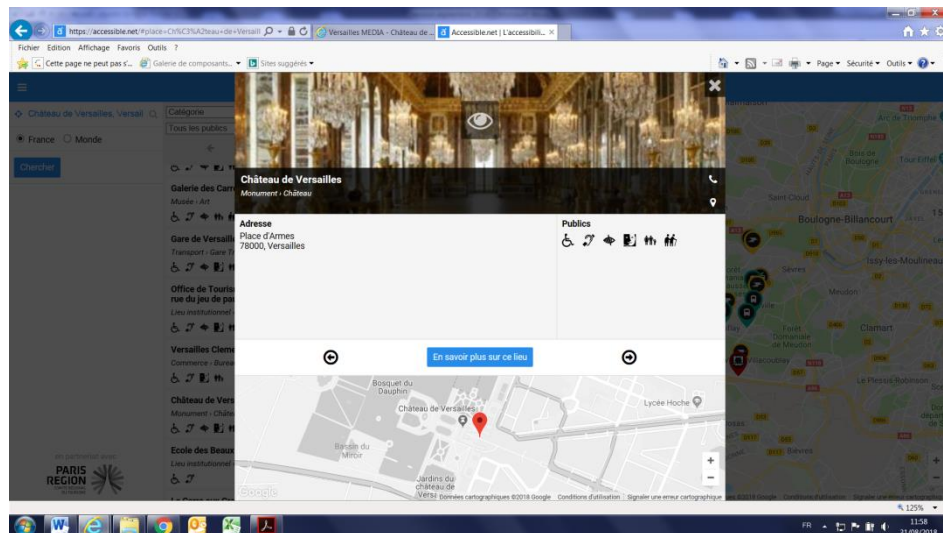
https://accessible.net/#place=Ch%C3%A2teau+de+Versaill
Versailles MEDIA - Château de ...
Accessible.net | L'accessibili...
Fichier Edition Affichage Favoris Outils ?
Cette page ne peut pas s'...
Galerie de composants...
Sites suggérés
Page Sécurité Outils

Château de Versailles, Versail
Catégorie
Tous les publics
France Monde
Chercher

Galerie des Carr
Musée › Art
Gare de Versaill
Transport › Gare T
Office de Touris
rue du jeu de pa
Lieu institutionnel
Versailles Cleme
Commerce › Burea
Château de Vers
Monument › Châte
Ecole des Beaux
Lieu institutionnel

En partenariat avec
PARIS REGION

Château de Versailles
Monument › Château

Adresse
Place d'Armes
78000, Versailles

Publics

En savoir plus sur ce lieu

Bosquet du Dauphin
Château de Versailles
Lycée Hoche
Bassin du Miroir
Jardins du château de Versailles
Google
Données cartographiques ©2018 Google Conditions d'utilisation Signaler une erreur cartographique

Arc de Triomphe
Bois de Boulogne
Tour Eiffel
Saint-Cloud
Boulogne-Billancourt
Issy-les-Moulineaux
Sèvres
Meudon
Clamart
Forêt Domaniale de Meudon
Vélizy-Villacoublay
Le Plessis-Robinson
Bièvres

125%
FR
11:58
21/08/2018